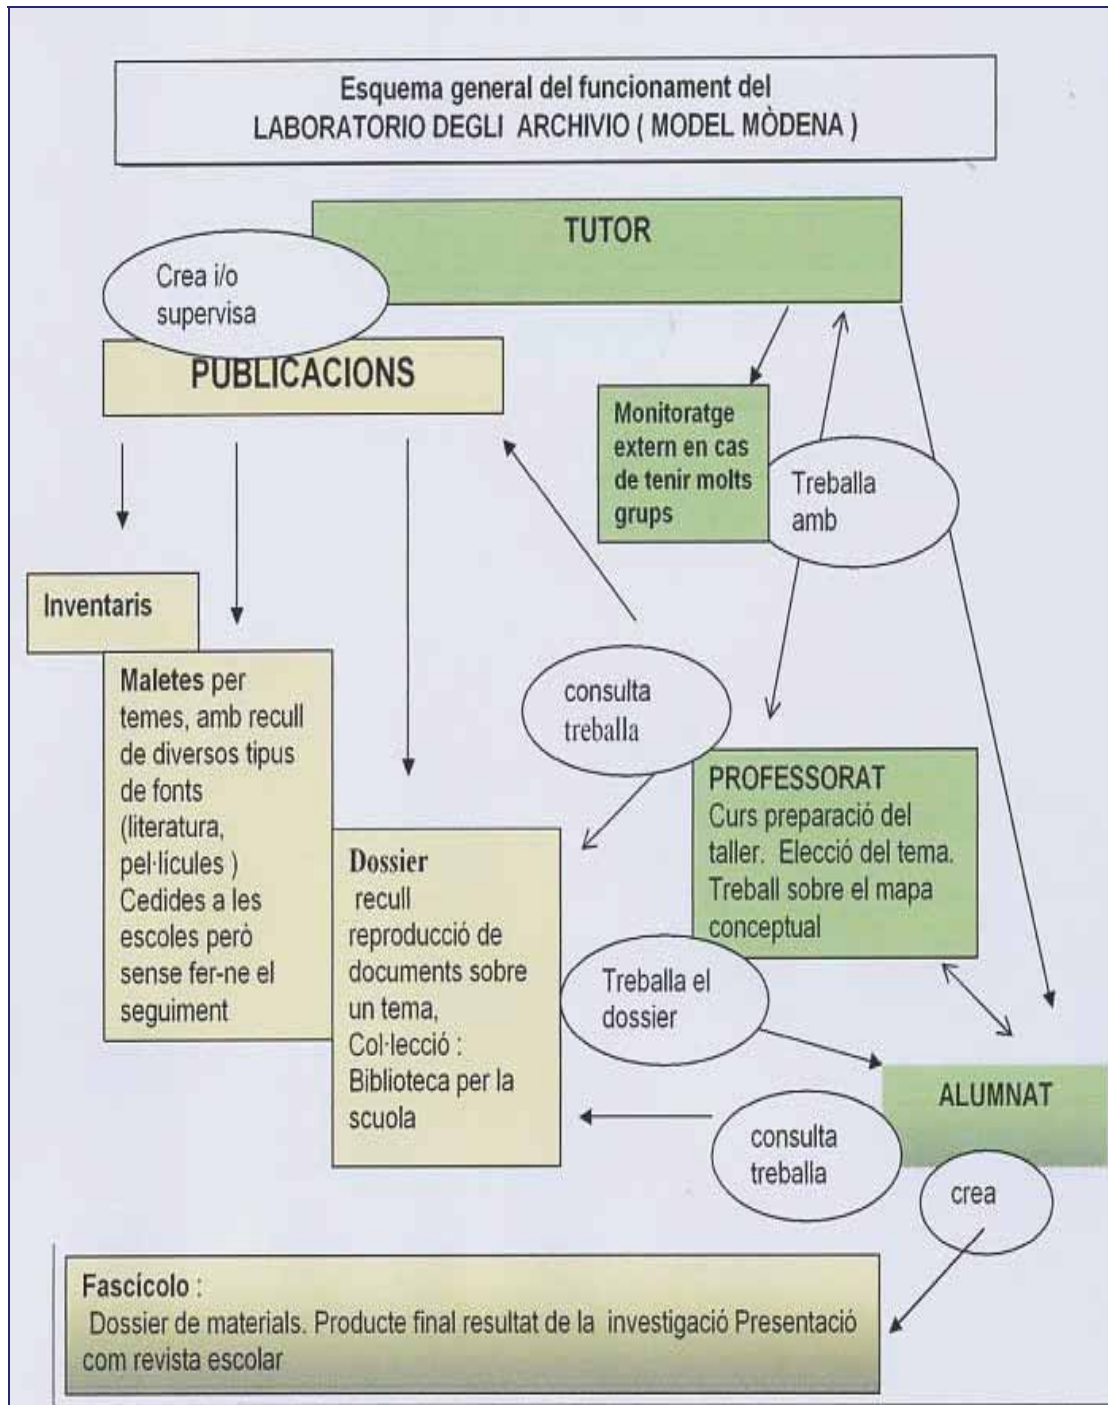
Esquema general del funcionament del LABORATORIO DEGLI ARCHIVIO ( MODEL MÒDENA )

TUTOR

Crea i/o supervisa

PUBLICACIONS

Monitoratge extern en cas de tenir molts grups

Treballa amb

Inventaris

Maletes per temes, amb recull de diversos tipus de fonts (literatura, pel·lícules ) Cedides a les escoles però sense fer-ne el seguiment

consulta treballa

Dossier
recull reproducció de documents sobre un tema, Col·lecció : Biblioteca per la scuola

PROFESSORAT
Curs preparació del taller. Elecció del tema. Treball sobre el mapa conceptual

Treballa el dossier

ALUMNAT

consulta treballa

crea

Fascícolo :
Dossier de materials. Producte final resultat de la investigació Presentació com revista escolar